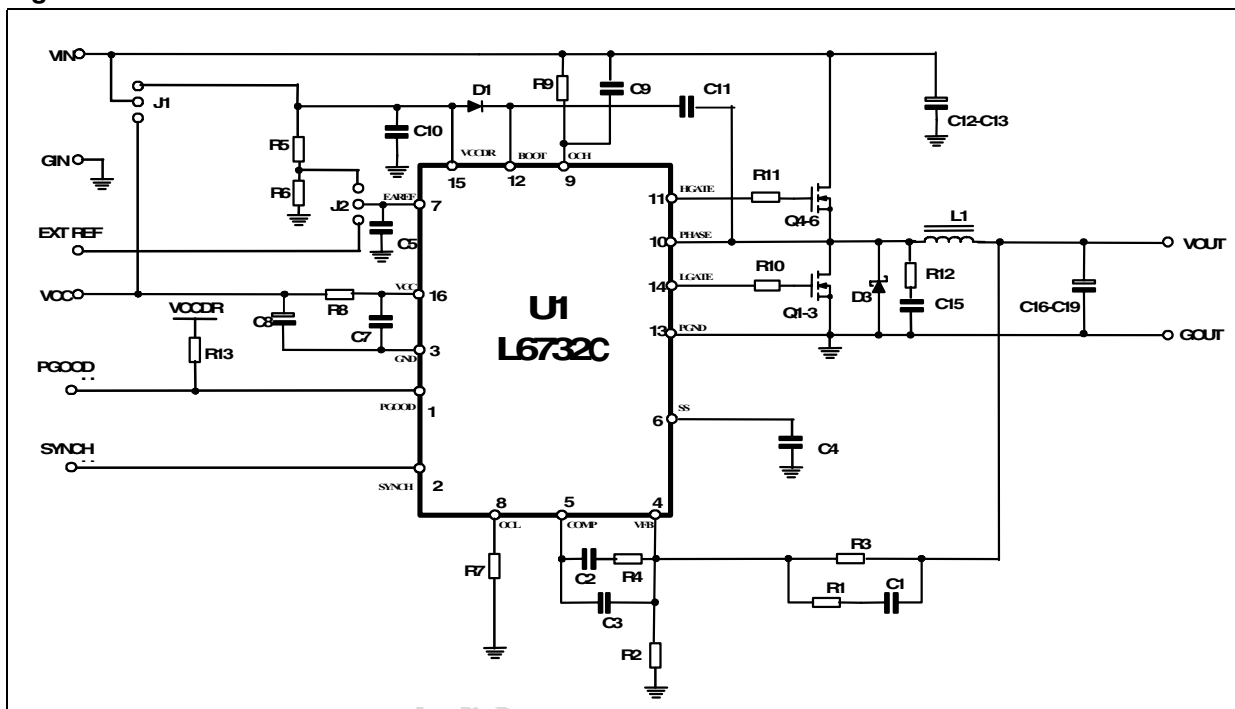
VIN
J1
GIN
R5
R6
J2
EXT REF
VCC
VCCDR
R13
PGOOD
SYNCH
C10
D1
R9
C9
C11
C12-C13
VCCDR
BOOT
OCH
15
12
9
EAREF
7
C5
C8
R8
VCC
16
C7
GND
3
PGOOD
1
SYNCH
2
U1
L6732C
11
HGATE
R11
Q4-6
10
PHASE
L1
VOUT
14
LGATE
R10
Q1-3
D3
R12
C15
C16-C19
13
PGND
GOUT
6
SS
C4
8
OCL
5
COMP
4
VFB
R7
C2
R4
C3
R2
R3
R1
C1